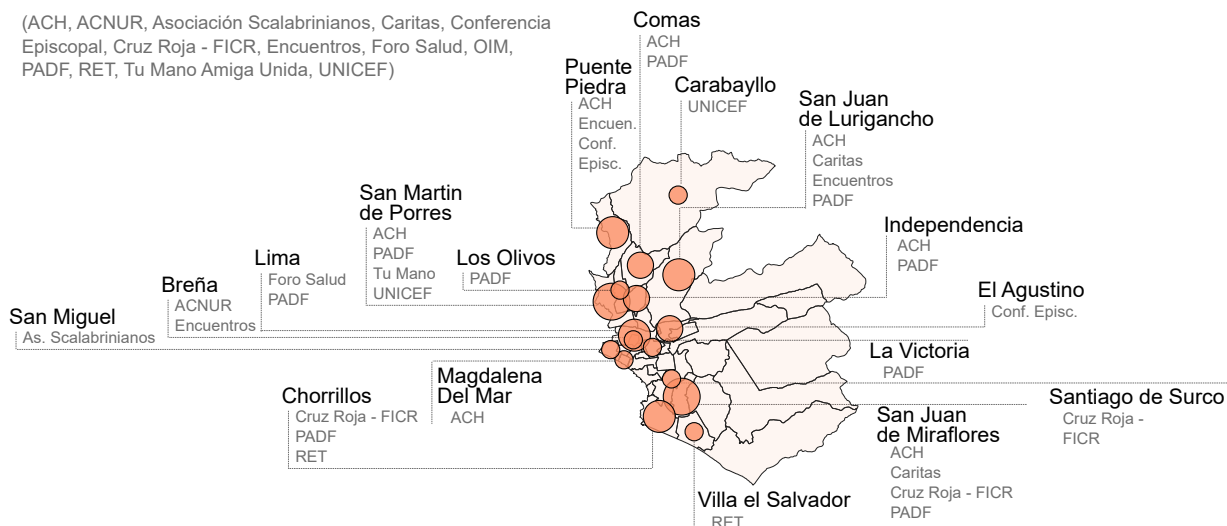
(ACH, ACNUR, Asociación Scalabrinianos, Caritas, Conferencia Episcopal, Cruz Roja - FICR, Encuentros, Foro Salud, OIM, PADF, RET, Tu Mano Amiga Unida, UNICEF)

Comas
ACH
PADF

Puente Piedra
ACH
Encuen.
Conf.
Episc.

Carabayllo
UNICEF

San Juan de Lurigancho
ACH
Caritas
Encuentros
PADF

San Martin de Porres
ACH
PADF
Tu Mano
UNICEF

Independencia
ACH
PADF

Lima
Foro Salud
PADF

Los Olivos
PADF

Breña
ACNUR
Encuentros

El Agustino
Conf. Episc.

San Miguel
As. Scalabrinianos

La Victoria
PADF

Magdalena Del Mar
ACH

Chorrillos
Cruz Roja - FICR
PADF
RET

Santiago de Surco
Cruz Roja - FICR

San Juan de Miraflores
ACH
Caritas
Cruz Roja - FICR
PADF

Villa el Salvador
RET